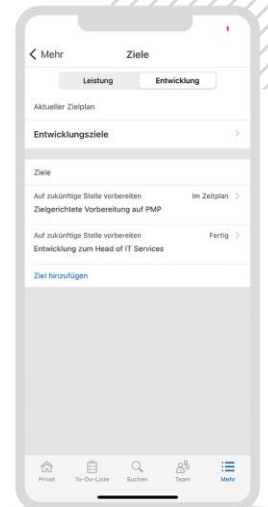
< Mehr
Ziele

Leistung
Entwicklung

Aktueller Zielplan

Entwicklungsziele

Ziele

Auf zukünftige Stelle vorbereiten
Im Zeitplan
Zielgerichtete Vorbereitung auf PMP

Auf zukünftige Stelle vorbereiten
Fertig
Entwicklung zum Head of IT Services

Ziel hinzufügen

Privat
To-Do-Liste
Suchen
Team
Mehr